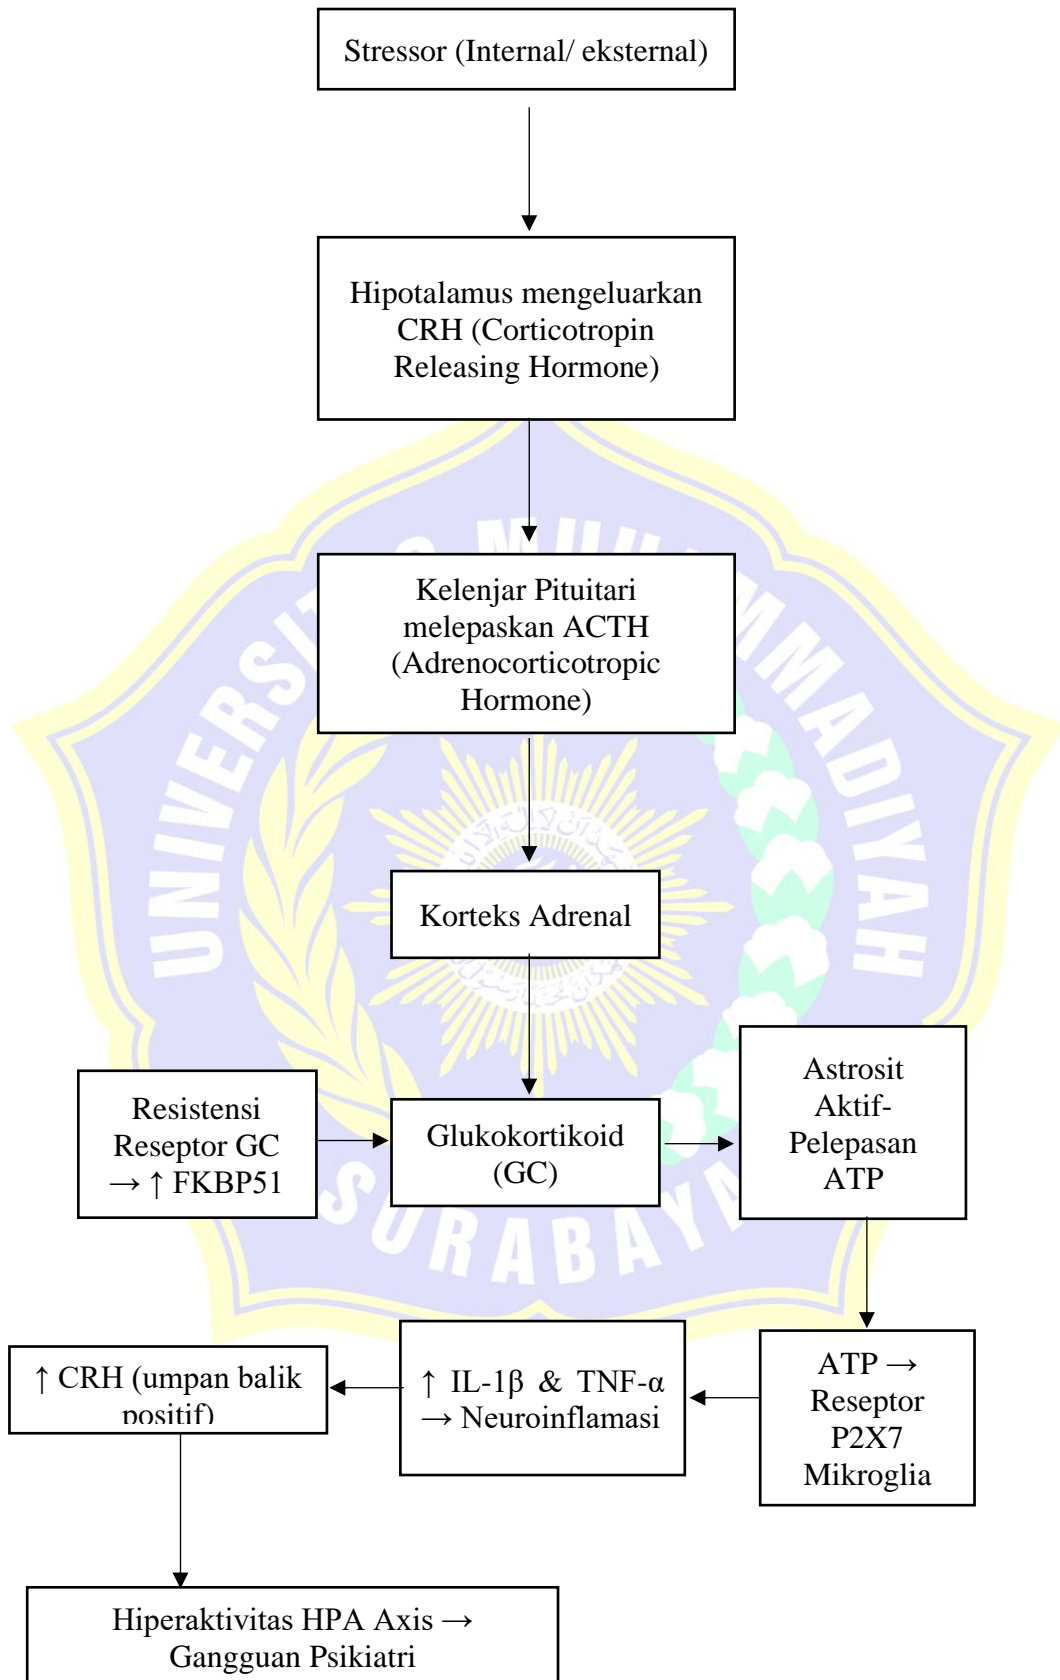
Stressor (Internal/ eksternal)

Hipotalamus mengeluarkan CRH (Corticotropin Releasing Hormone)

Kelenjar Pituitari melepaskan ACTH (Adrenocorticotropic Hormone)

Korteks Adrenal

Resistensi Reseptor GC → ↑ FKBP51

Glukokortikoid (GC)

Astrosit Aktif-Pelepasan ATP

↑ CRH (umpan balik positif)

↑ IL-1β & TNF-α → Neuroinflamasi

ATP → Reseptor P2X7 Mikroglia

Hiperaktivitas HPA Axis → Gangguan Psikiatri

UNIVERSITAS MUHAMMADIYAH SURABAYA